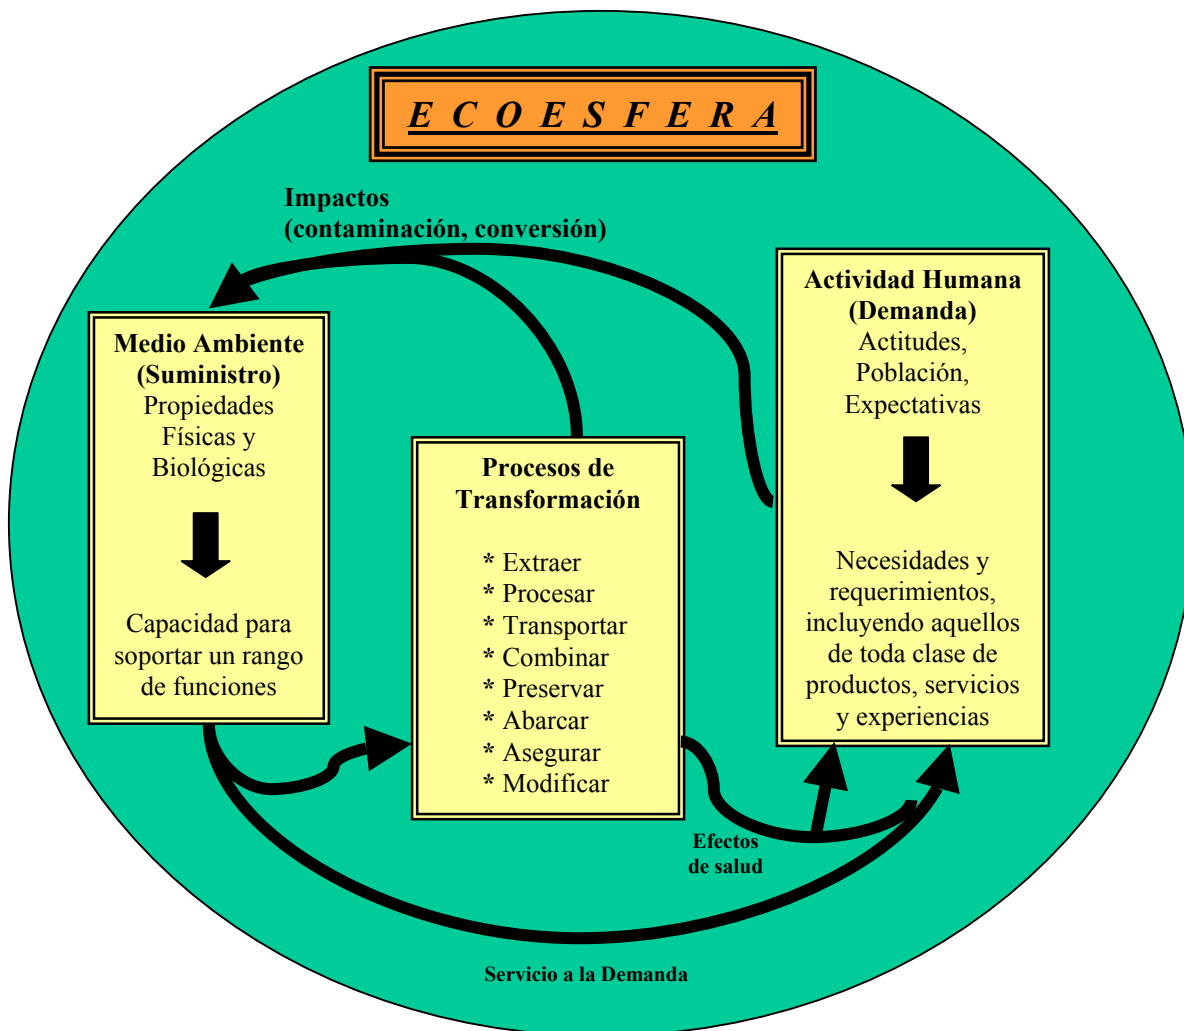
E C O E S F E R A

Impactos
(contaminación, conversión)

Medio Ambiente
(Suministro)
Propiedades
Físicas y
Biológicas

Capacidad para
soportar un rango
de funciones

Procesos de
Transformación

* Extraer
* Procesar
* Transportar
* Combinar
* Preservar
* Abarcar
* Asegurar
* Modificar

Actividad Humana
(Demanda)
Actitudes,
Población,
Expectativas

Necesidades y
requerimientos,
incluyendo aquellos
de toda clase de
productos, servicios
y experiencias

Efectos
de salud

Servicio a la Demanda